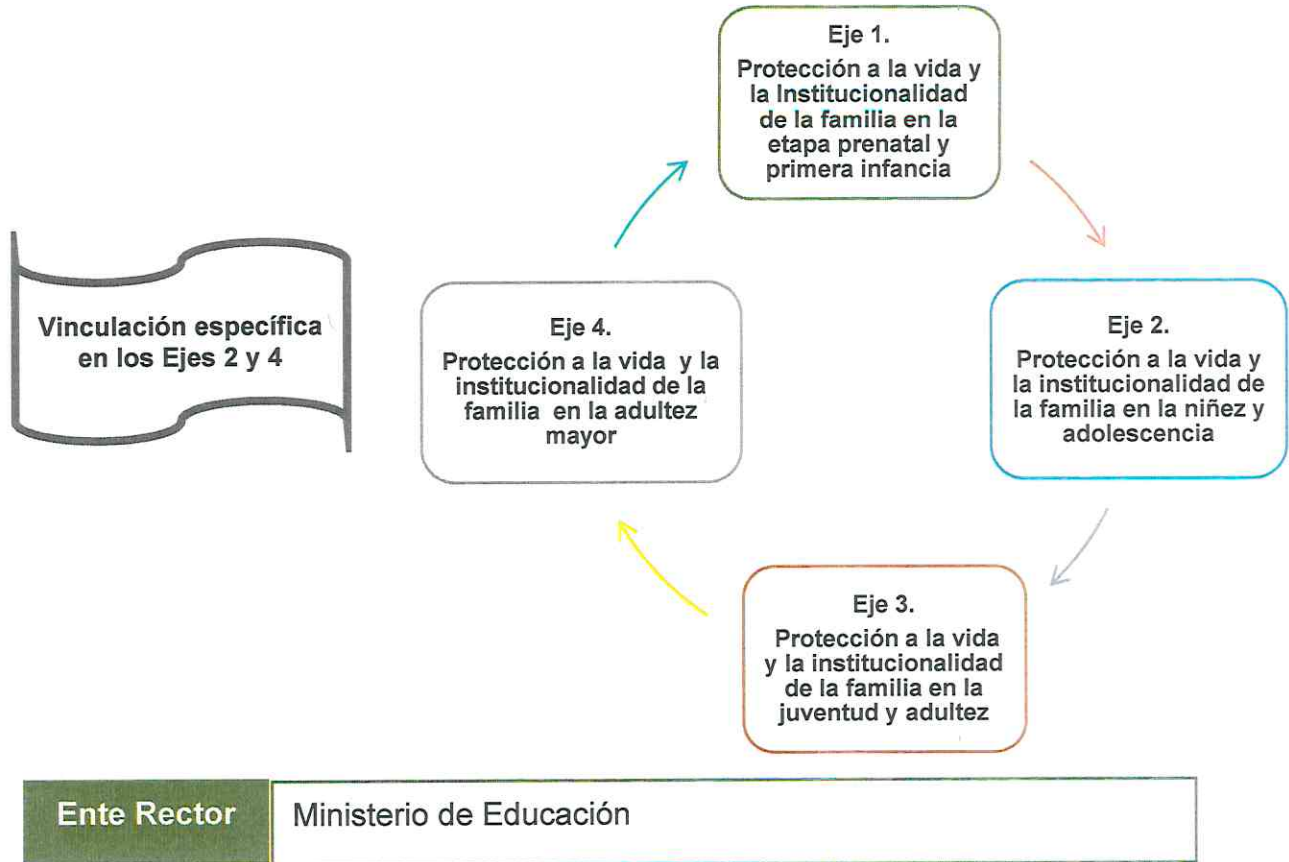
Vinculación específica en los Ejes 2 y 4

Eje 1.
Protección a la vida y la Institucionalidad de la familia en la etapa prenatal y primera infancia

Eje 2.
Protección a la vida y la institucionalidad de la familia en la niñez y adolescencia

Eje 3.
Protección a la vida y la institucionalidad de la familia en la juventud y adultez

Eje 4.
Protección a la vida y la institucionalidad de la familia en la adultez mayor

| Ente Rector | Ministerio de Educación |